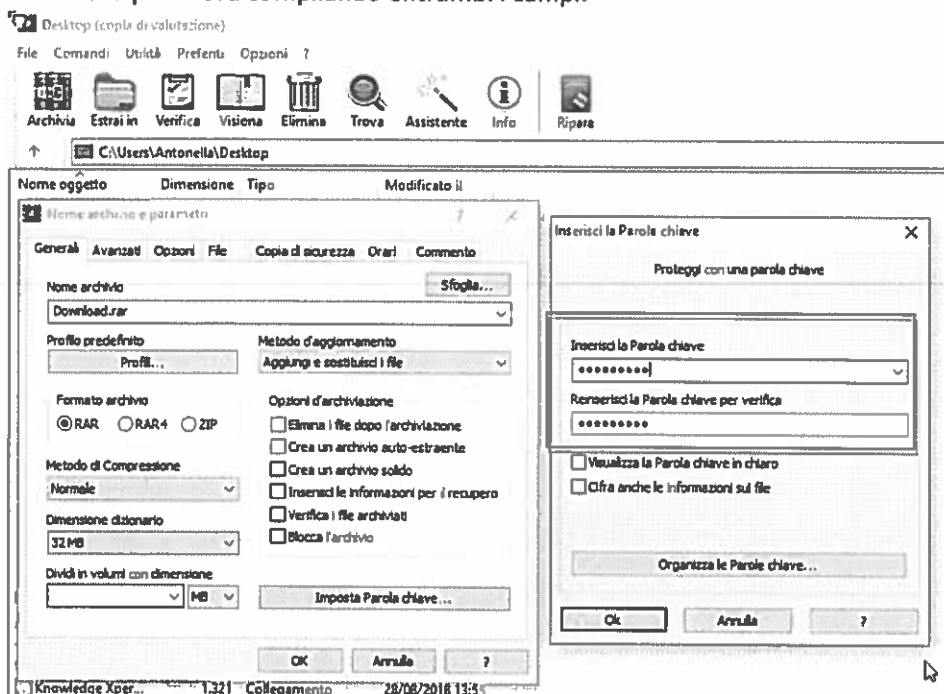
Desktop (copia di valutazione)

File Comandi Utilità Preferiti Opzioni ?

Archivia Estrai in Verifica Visiona Elimina Trova Assistente Info Ripara

C:\Users\Antonella\Desktop

Nome oggetto Dimensione Tipo Modificato il

Nome archivio e parametri ? ×

Generali Avanzati Opzioni File Copia di sicurezza Orari Commento

Nome archivio
Sfoglia...
Download.rar

Profilo predefinito
Profili...

Metodo d'aggiornamento
Aggiungi e sostituisci i file

Formato archivio
RAR RAR4 ZIP

Opzioni d'archiviazione
Elimina i file dopo l'archiviazione
Crea un archivio auto-estraente
Crea un archivio solido
Inserisci le informazioni per il recupero
Verifica i file archiviati
Blocca l'archivio

Metodo di Compressione
Normale

Dimensione dizionario
32 MB

Dividi in volumi con dimensione
MB

Imposta Parola chiave...

OK Annulla ?

Inserisci la Parola chiave ×

Proteggi con una parola chiave

Inserisci la Parola chiave
•••••••••

Reinserisci la Parola chiave per verifica
•••••••••

Visualizza la Parola chiave in chiaro
Cifra anche le informazioni sui file

Organizza le Parole chiave...

Ok Annulla ?

Knowledge Xper... 1.321 Collegamento 28/08/2018 13:5